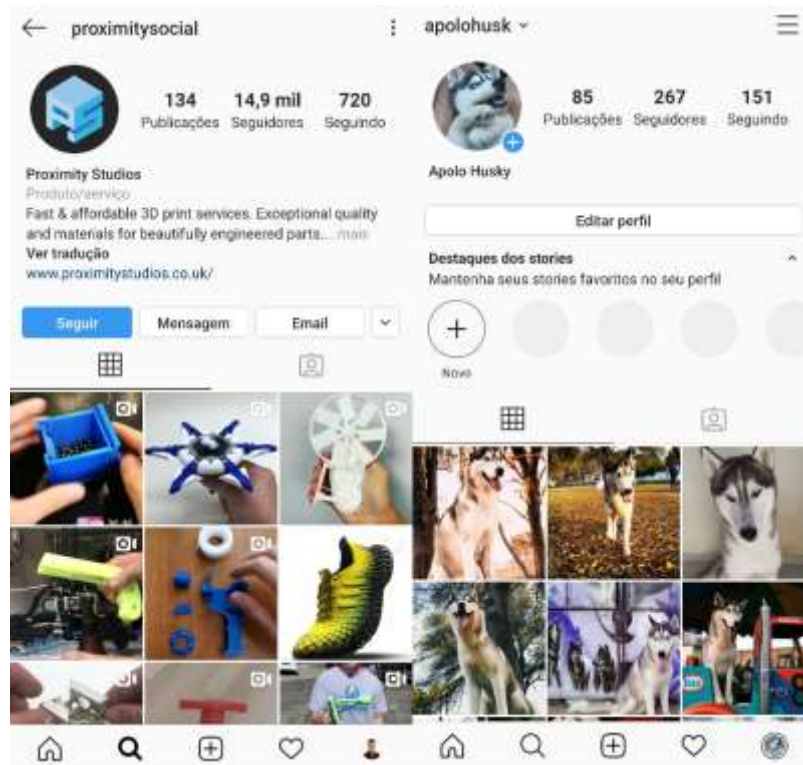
proximitysocial

134
Publicações
14,9 mil
Seguidores
720
Seguindo

Proximity Studios
Produto/serviço
Fast & affordable 3D print services. Exceptional quality and materials for beautifully engineered parts... mais
Ver tradução
www.proximitystudios.co.uk/

Seguir
Mensagem
Email

apolohusk

85
Publicações
267
Seguidores
151
Seguindo

Apolo Husky

Editar perfil

Destaques dos stories
Mantenha seus stories favoritos no seu perfil

Novo